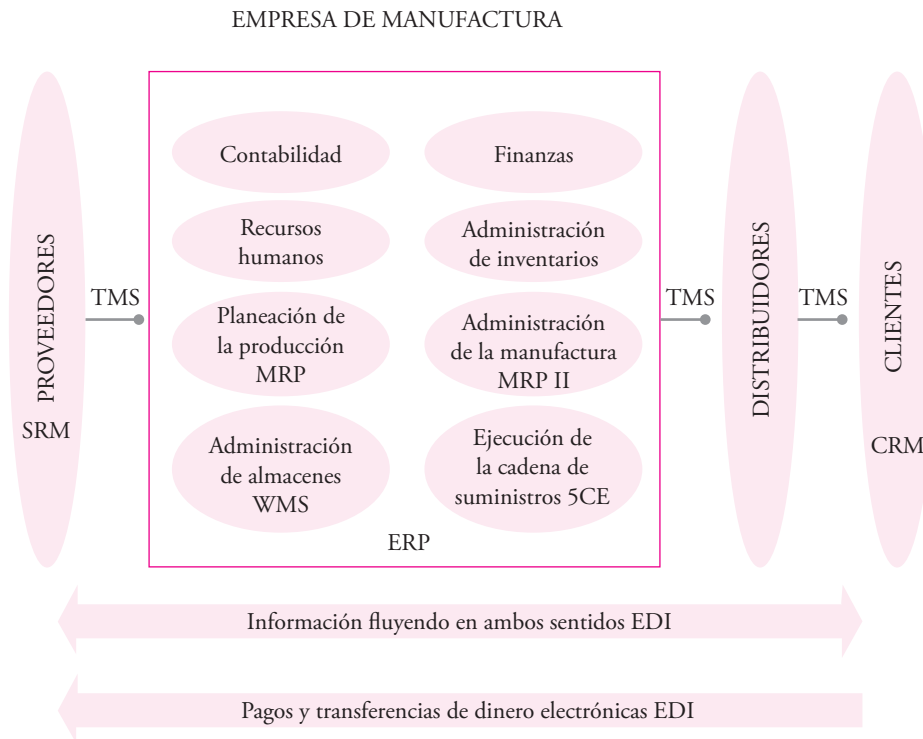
EMPRESA DE MANUFACTURA

PROVEEDORES

SRM

TMS

Contabilidad

Finanzas

Recursos humanos

Administración de inventarios

Planeación de la producción MRP

Administración de la manufactura MRP II

Administración de almacenes WMS

Ejecución de la cadena de suministros 5CE

ERP

TMS

DISTRIBUIDORES

TMS

CLIENTES

CRM

Información fluyendo en ambos sentidos EDI

Pagos y transferencias de dinero electrónicas EDI